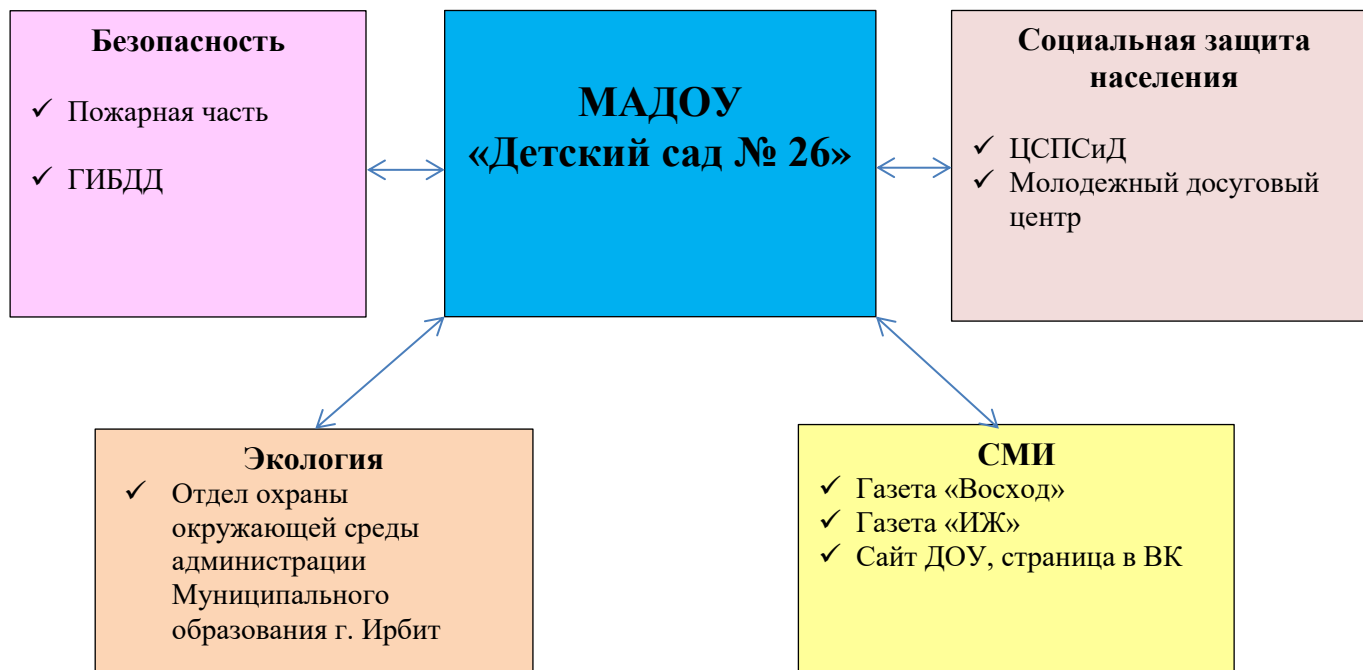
Безопасность

✓ Пожарная часть

✓ ГИБДД

МАДОУ «Детский сад № 26»

Социальная защита населения

✓ ЦСПСиД
✓ Молодежный досуговый центр

Экология

✓ Отдел охраны окружающей среды администрации Муниципального образования г. Ирбит

СМИ

✓ Газета «Восход»
✓ Газета «ИЖ»
✓ Сайт ДОУ, страница в ВК